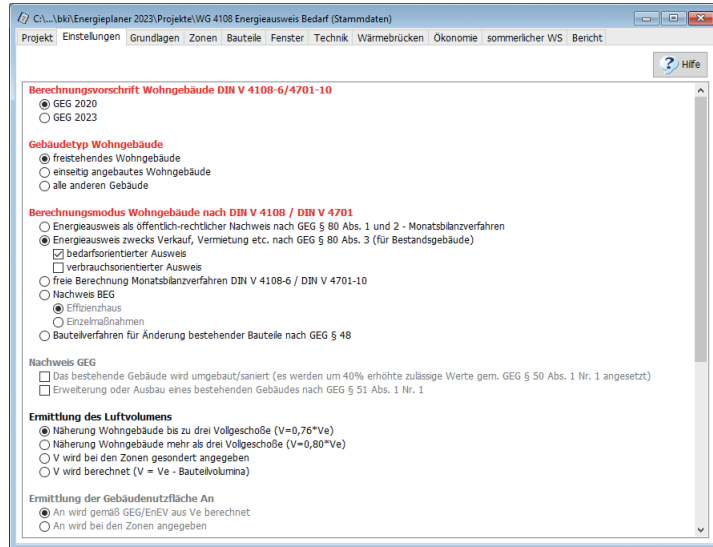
C:\...\bki\Energieplaner 2023\Projekte\WG 4108 Energieausweis Bedarf (Stammdaten)

Projekt | Einstellungen | Grundlagen | Zonen | Bauteile | Fenster | Technik | Wärmebrücken | Ökonomie | sommerlicher WS | Bericht

Hilfe

Berechnungsvorschrift Wohngebäude DIN V 4108-6/4701-10
GEG 2020
GEG 2023

Gebäudetyp Wohngebäude
freistehendes Wohngebäude
einseitig angebautes Wohngebäude
alle anderen Gebäude

Berechnungsmodus Wohngebäude nach DIN V 4108 / DIN V 4701
Energieausweis als öffentlich-rechtlicher Nachweis nach GEG § 80 Abs. 1 und 2 - Monatsbilanzverfahren
Energieausweis zwecks Verkauf, Vermietung etc. nach GEG § 80 Abs. 3 (für Bestandsgebäude)
bedarfsorientierter Ausweis
verbrauchsorientierter Ausweis
freie Berechnung Monatsbilanzverfahren DIN V 4108-6 / DIN V 4701-10
Nachweis BEG
Effizienzhaus
Einzelmaßnahmen
Bauteilverfahren für Änderung bestehender Bauteile nach GEG § 48

Nachweis GEG
Das bestehende Gebäude wird umgebaut/saniert (es werden um 40% erhöhte zulässige Werte gem. GEG § 50 Abs. 1 Nr. 1 angesetzt)
Erweiterung oder Ausbau eines bestehenden Gebäudes nach GEG § 51 Abs. 1 Nr. 1

Ermittlung des Luftvolumens
Näherung Wohngebäude bis zu drei Vollgeschoße (V=0,76*Ve)
Näherung Wohngebäude mehr als drei Vollgeschoße (V=0,80*Ve)
V wird bei den Zonen gesondert angegeben
V wird berechnet (V = Ve - Bauteilvolumina)

Ermittlung der Gebäudenutzfläche An
An wird gemäß GEG/EnEV aus Ve berechnet
An wird bei den Zonen angegeben